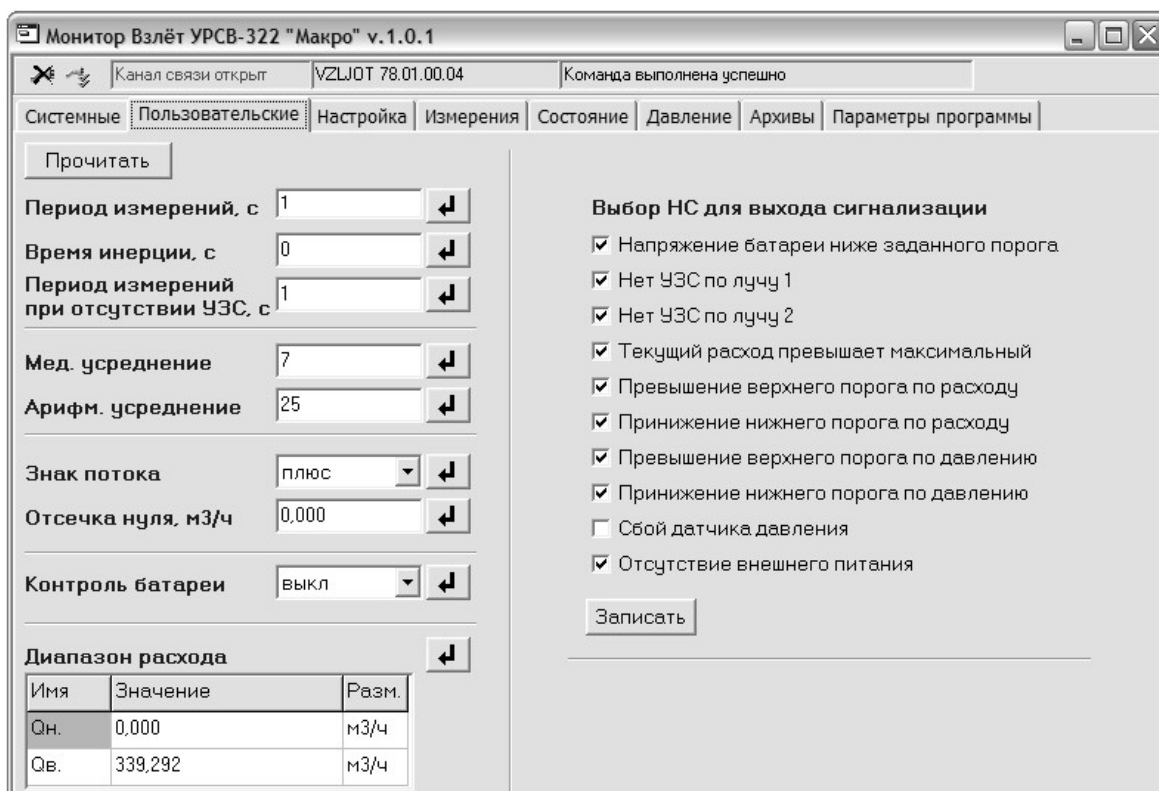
Монитор Взлёт УРСВ-322 "Макро" v.1.0.1

Канал связи открыт | VZLJOT 78.01.00.04 | Команда выполнена успешно

Системные | Пользовательские | Настройка | Измерения | Состояние | Давление | Архивы | Параметры программы

Прочитать

Период измерений, с 1

Время инерции, с 0

Период измерений при отсутствии УЗС, с 1

Мед. усреднение 7

Арифм. усреднение 25

Знак потока плюс

Отсечка нуля, м3/ч 0,000

Контроль батареи выкл

Диапазон расхода

| Имя | Значение | Разм. |
|---|---|---|
| Qн. | 0,000 | м3/ч |
| Qв. | 339,292 | м3/ч |

Выбор НС для выхода сигнализации

☑ Напряжение батареи ниже заданного порога
☑ Нет УЗС по лучу 1
☑ Нет УЗС по лучу 2
☑ Текущий расход превышает максимальный
☑ Превышение верхнего порога по расходу
☑ Принижение нижнего порога по расходу
☑ Превышение верхнего порога по давлению
☑ Принижение нижнего порога по давлению
☐ Сбой датчика давления
☑ Отсутствие внешнего питания

Записать